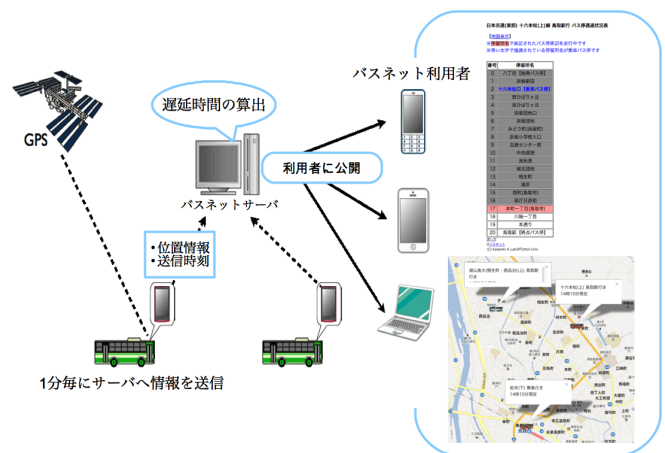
GPS

遅延時間の算出

バスネットサーバ

・位置情報
・送信時刻

1分毎にサーバへ情報を送信

利用者に公開

バスネット利用者

日本交通(東部) 十六本松(上)線 鳥取駅行 バス停通過状況表

【地図表示】
※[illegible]で表示されたバス停区間を走行中です
※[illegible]

| 番号 | 停留所名 |
|---|---|
| 0 | 六丁目 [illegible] |
| 1 | 浜坂駅前 |
| 2 | 十六本松口 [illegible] |
| 3 | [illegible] |
| 4 | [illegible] |
| 5 | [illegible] |
| 6 | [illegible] |
| 7 | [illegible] |
| 8 | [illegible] |
| 9 | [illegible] |
| 10 | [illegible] |
| 11 | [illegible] |
| 12 | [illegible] |
| 13 | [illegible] |
| 14 | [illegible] |
| 15 | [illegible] |
| 16 | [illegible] |
| 17 | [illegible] |
| 18 | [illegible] |
| 19 | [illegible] |
| 20 | 鳥取駅 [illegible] |

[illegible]